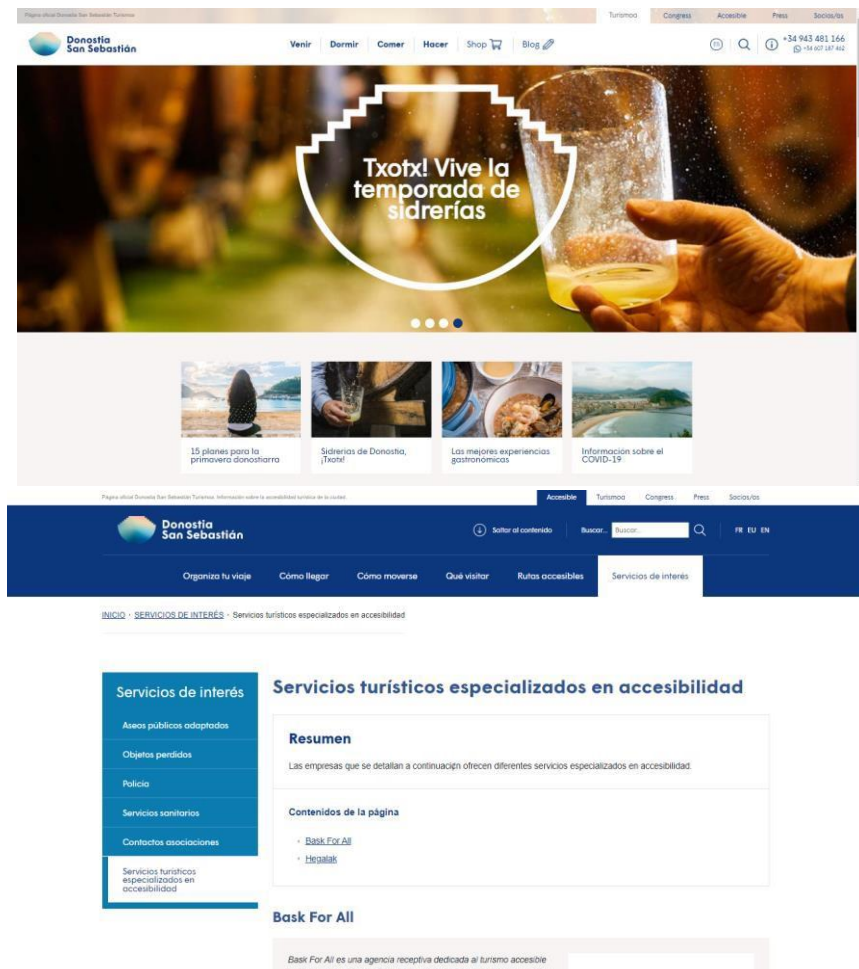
Página oficial Donostia San Sebastián Turismoa

Turismoa Congress Accesible Press Socios/as

Donostia San Sebastián

Venir Dormir Comer Hacer Shop Blog

ES

+34 943 481 166
+34 607 187 462

Txotx! Vive la temporada de sidrerías

15 planes para la primavera donostiarra

Sidrerías de Donostia, ¡Txotx!

Las mejores experiencias gastronómicas

Información sobre el COVID-19

Página oficial Donostia San Sebastián Turismoa. Información sobre la accesibilidad turística de la ciudad.

Accesible Turismoa Congress Press Socios/as

Donostia San Sebastián

Saltar al contenido

Buscar... Buscar...

FR EU EN

Organiza tu viaje Cómo llegar Cómo moverse Qué visitar Rutas accesibles Servicios de interés

INICIO · SERVICIOS DE INTERÉS · Servicios turísticos especializados en accesibilidad

Servicios de interés

Aseos públicos adaptados

Objetos perdidos

Policía

Servicios sanitarios

Contactos asociaciones

Servicios turísticos especializados en accesibilidad

Servicios turísticos especializados en accesibilidad

Resumen

Las empresas que se detallan a continuación ofrecen diferentes servicios especializados en accesibilidad.

Contenidos de la página

· Bask For All
· Hegalak

Bask For All

Bask For All es una agencia receptiva dedicada al turismo accesible